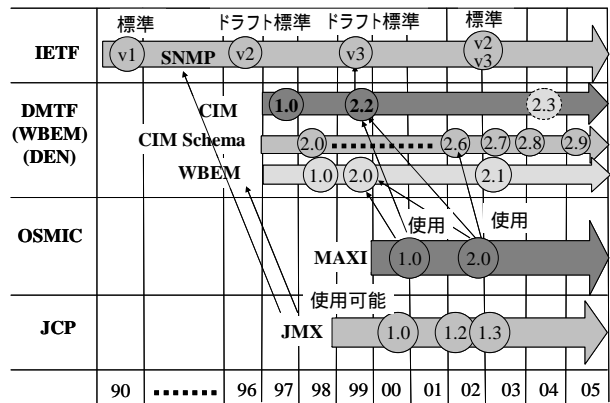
| | | | | | | | | | | | |
|---|---|---|---|---|---|---|---|---|---|---|---|
| | 標準 | | ドラフト | 標準 | ドラフト | 標準 | | 標準 | | | |
| IETF | v1 SNMP | | v2 | | v3 | | | v2 v3 | | | |
| DMTF (WBEM) (DEN) | CIM | | | 1.0 | | 2.2 | | | | 2.3 | |
| | CIM Schema | | | | 2.0 | | | 2.6 | 2.7 | 2.8 | 2.9 |
| | WBEM | | | | 1.0 | 2.0 | | | 2.1 | | |
| | | | | | | 使用 | | 使用 | | | |
| OSMIC | | | | | | MAXI | 1.0 | | 2.0 | | |
| | | | | | 使用可能 | | | | | | |
| JCP | | | | | JMX | | 1.0 | | 1.2 | 1.3 | |
| | 90 | ....... | 96 | 97 | 98 | 99 | 00 | 01 | 02 | 03 | 04 | 05 |